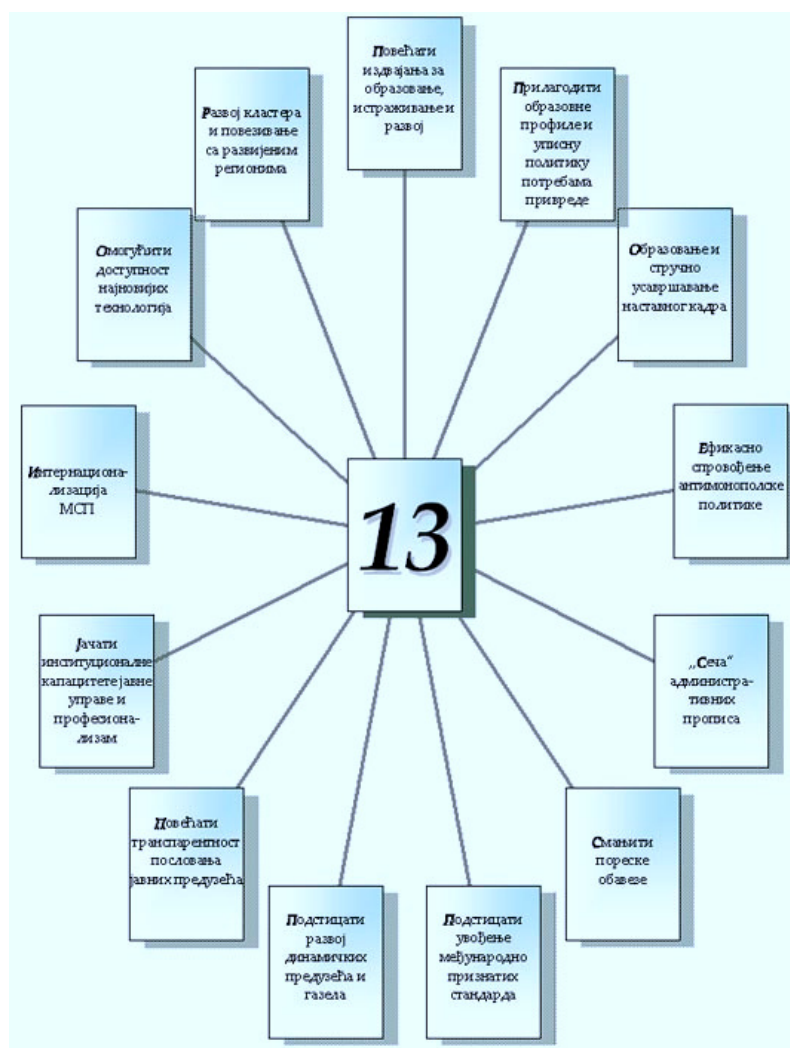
13

Повећати издвајања за образовање, истраживање и развој

Прилагодити образовне профиле и уписну политику потребама привреде

Образовање и стручно усавршавање наставног кадра

Ефикасно спровођење антимонополске политике

„Сеча" административних прописа

Смањити пореске обавезе

Подстицати увођење међународно признатих стандарда

Подстицати развој динамичких предузећа и газела

Повећати транспарентност пословања јавних предузећа

Јачати институционалне капацитете јавне управе и професионализам

Интернационализација МСП

Омогућити доступност најновијих технологија

Развој кластера и повезивање са развијеним регионима